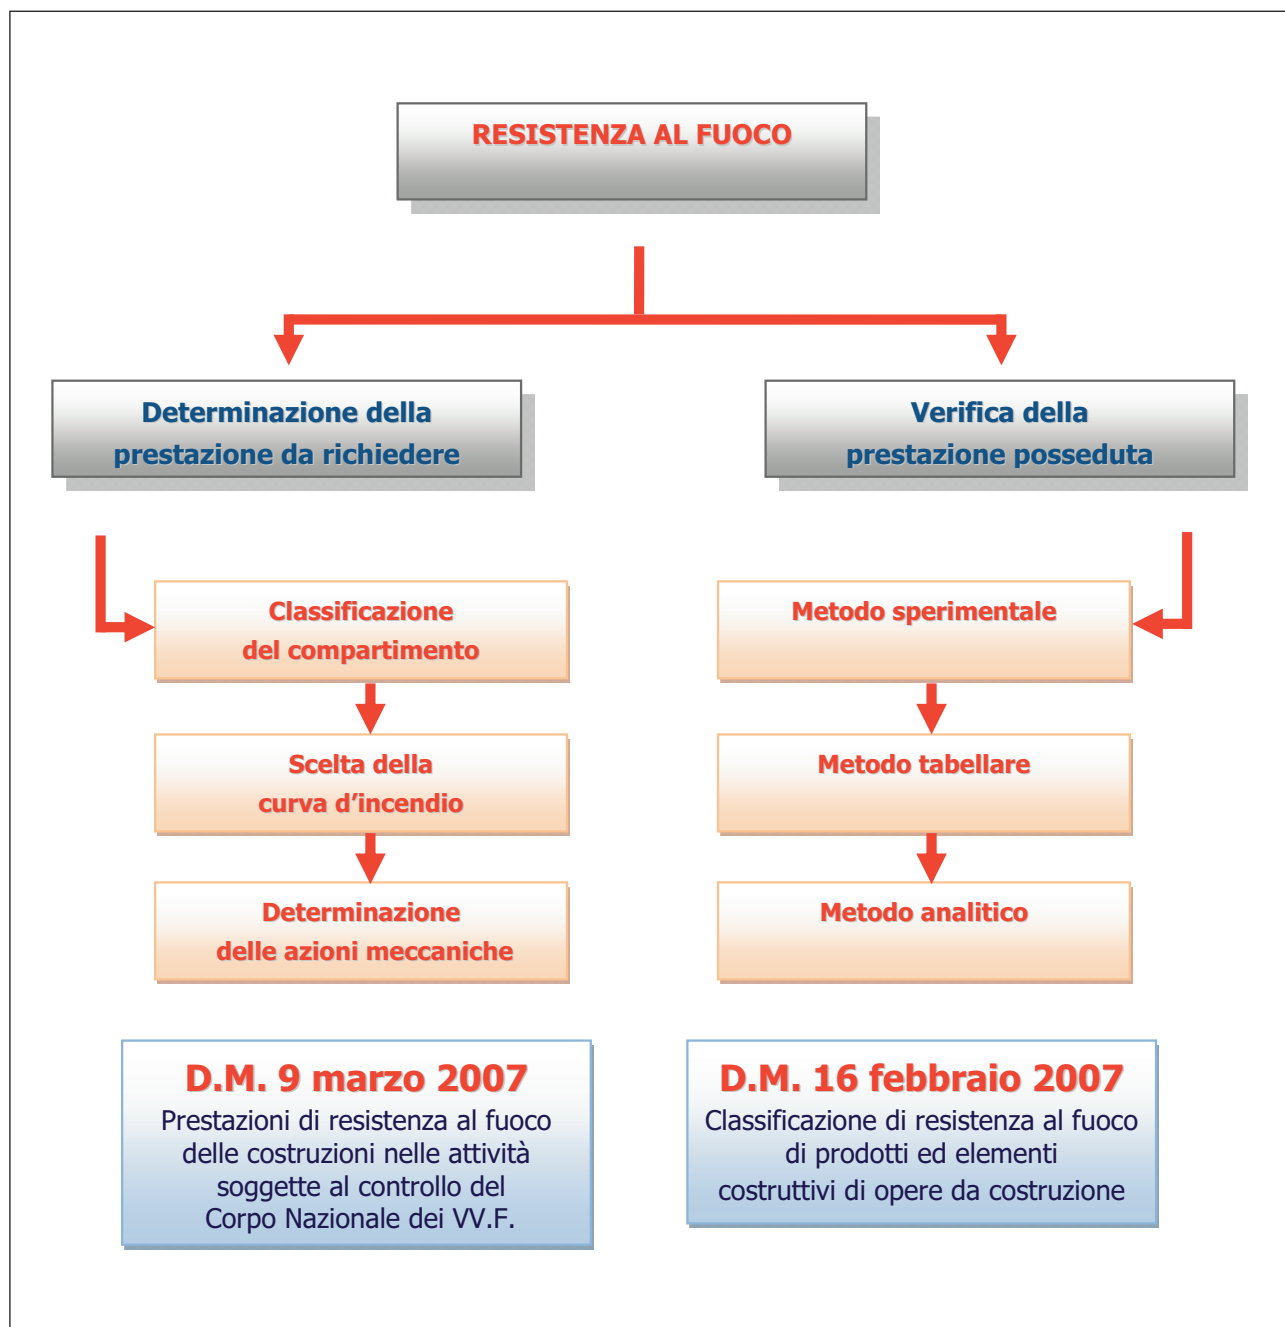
RESISTENZA AL FUOCO

Determinazione della prestazione da richiedere

Classificazione del compartimento

Scelta della curva d’incendio

Determinazione delle azioni meccaniche

Verifica della prestazione posseduta

Metodo sperimentale

Metodo tabellare

Metodo analitico

D.M. 9 marzo 2007
Prestazioni di resistenza al fuoco delle costruzioni nelle attività soggette al controllo del Corpo Nazionale dei VV.F.

D.M. 16 febbraio 2007
Classificazione di resistenza al fuoco di prodotti ed elementi costruttivi di opere da costruzione